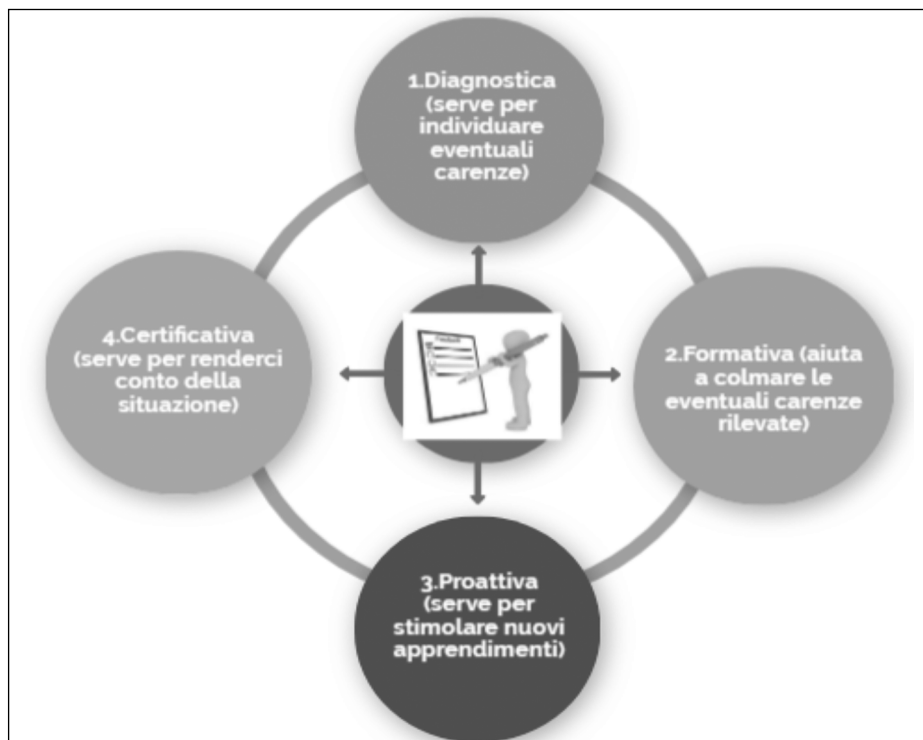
1.Diagnostica (serve per individuare eventuali carenze)

2.Formativa (aiuta a colmare le eventuali carenze rilevate)

3.Proattiva (serve per stimolare nuovi apprendimenti)

4.Certificativa (serve per renderci conto della situazione)